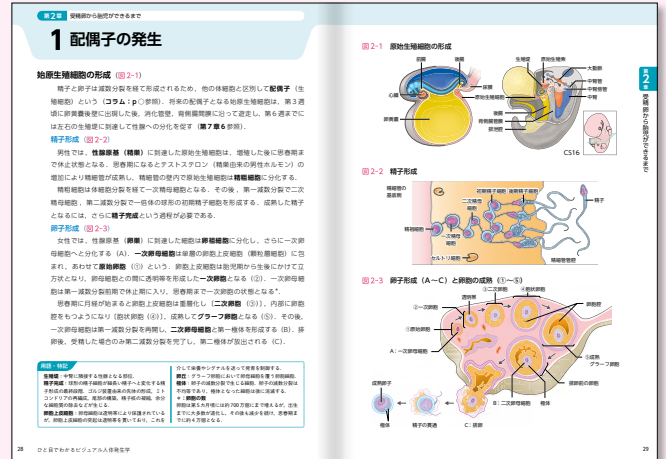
第2章　受精卵から胎児ができるまで

1 配偶子の発生

始原生殖細胞の形成（図 2-1）

精子と卵子は減数分裂を経て形成されるため，他の体細胞と区別して配偶子（生殖細胞）という（コラム：p○参照）．将来の配偶子となる始原生殖細胞は，第3週頃に卵黄嚢後壁に出現した後，消化管壁，背側腸間膜に沿って遊走し，第6週までには左右の生殖堤に到達して性腺への分化を促す（第7章6参照）．

精子形成（図 2-2）

男性では，性腺原基（精巣）に到達した始原生殖細胞は，増殖した後に思春期まで休止状態となる．思春期になるとテストステロン（精巣由来の男性ホルモン）の増加により精細管が成熟し，精細管の壁内で始原生殖細胞は精祖細胞に分化する．

精祖細胞は体細胞分裂を経て一次精母細胞となる．その後，第一減数分裂で二次精母細胞，第二減数分裂で一倍体の球形の初期精子細胞を形成する．成熟した精子となるには，さらに精子完成という過程が必要である．

卵子形成（図 2-3）

女性では，性腺原基（卵巣）に到達した細胞は卵祖細胞に分化し，さらに一次卵母細胞へと分化する（A）．一次卵母細胞は単層の卵胞上皮細胞（顆粒層細胞）に囲まれ，あわせて原始卵胞（①）という．卵胞上皮細胞は胎児期から生後にかけて立方状となり，卵母細胞との間に透明帯を形成して一次卵胞となる（②）．一次卵母細胞は第一減数分裂前期で休止期に入り，思春期まで一次卵胞の状態となる＊．

思春期に月経が始まると卵胞上皮細胞は重層化し（二次卵胞（③）），内部に卵胞腔をもつようになり（胞状卵胞（④）），成熟してグラーフ卵胞となる（⑤）．その後，一次卵母細胞は第一減数分裂を再開し，二次卵母細胞と第一極体を形成する（B）．排卵後，受精した場合のみ第二減数分裂を完了し，第二極体が放出される（C）．

用語・補足
生殖堤：中胚葉に由来する性腺となる部位．
精子完成：球形の精子細胞が頭部と精子尾へと変化する過程．先体の形成と核の凝縮，ゴルジ装置と中心体の移動，ミトコンドリアの再編成，尾部の構築，精子核の成熟．余分な細胞質は除去される．
卵胞上皮細胞：卵母細胞は透明帯によりは保護されているが，卵胞上皮細胞の突起は透明帯を通って卵母細胞に接して栄養やシグナルを送って発育を制御する．
顆粒：グラーフ卵胞において卵母細胞を囲う卵胞細胞．
極体：卵子の減数分裂で生じる細胞．卵子の減数分裂は不均等で，極体は小さい細胞となり退化する．
＊：卵胞の数
卵胞は誕生時に約100万個に至るまで減少し，思春期までに大多数が退化し，その後も減少を続け，思春期までに約4万個となる．

28　ひと目でわかるビジュアル人体発生学

図 2-1　原始生殖細胞の形成
前腸　後腸　心臓　尿膜　卵黄嚢　原始生殖細胞　生殖堤　原始生殖細胞　大動脈　中腎管　中腎傍管　中腎　後腸　背側腸間膜　排泄腔
CS16

図 2-2　精子形成
精細管の基底膜　精祖細胞　一次精母細胞　二次精母細胞　初期精子細胞　後期精子細胞　精子　セルトリ細胞　精細管管腔

図 2-3　卵子形成（A〜C）と卵胞の成熟（①〜⑤）
①原始卵胞　②一次卵胞　透明帯　③二次卵胞　④胞状卵胞　卵胞腔　A：一次卵母細胞　⑤成熟グラーフ卵胞　卵胞細胞　卵丘　卵胞上皮細胞　顆粒層細胞　卵胞膜　成熟卵子　極体　精子の貫通　C：排卵　B：二次卵母細胞　極体　卵巣の表層上皮

第2章　受精卵から胎児ができるまで

29